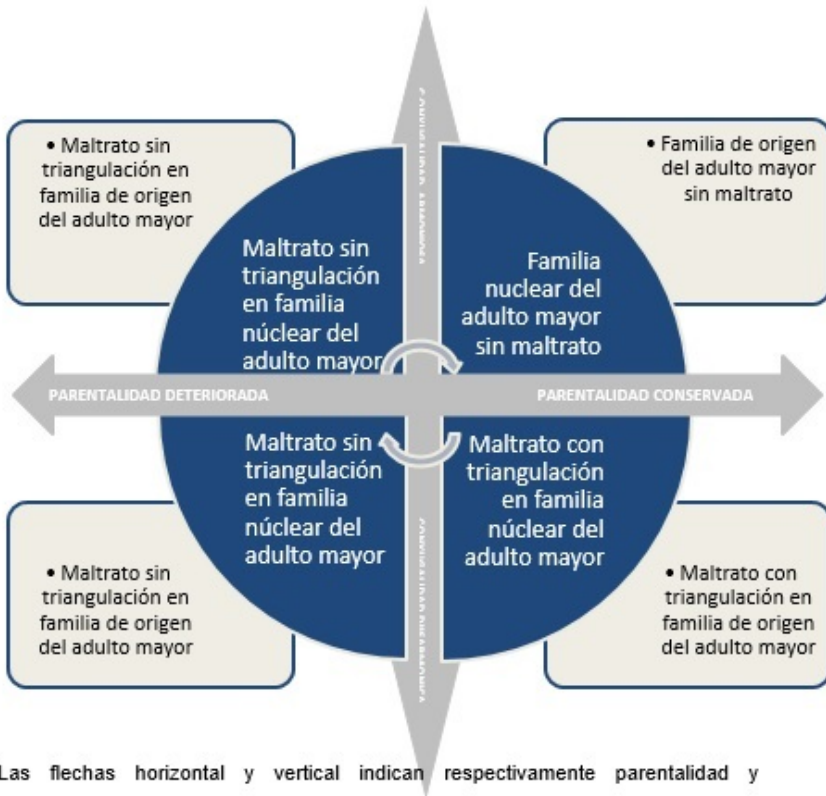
• Maltrato sin triangulación en familia de origen del adulto mayor

• Familia de origen del adulto mayor sin maltrato

Maltrato sin triangulación en familia núclear del adulto mayor

Familia nuclear del adulto mayor sin maltrato

PARENTALIDAD DETERIORADA

PARENTALIDAD CONSERVADA

Maltrato sin triangulación en familia núclear del adulto mayor

Maltrato con triangulación en familia núclear del adulto mayor

• Maltrato sin triangulación en familia de origen del adulto mayor

• Maltrato con triangulación en familia de origen del adulto mayor

Las flechas horizontal y vertical indican respectivamente parentalidad y